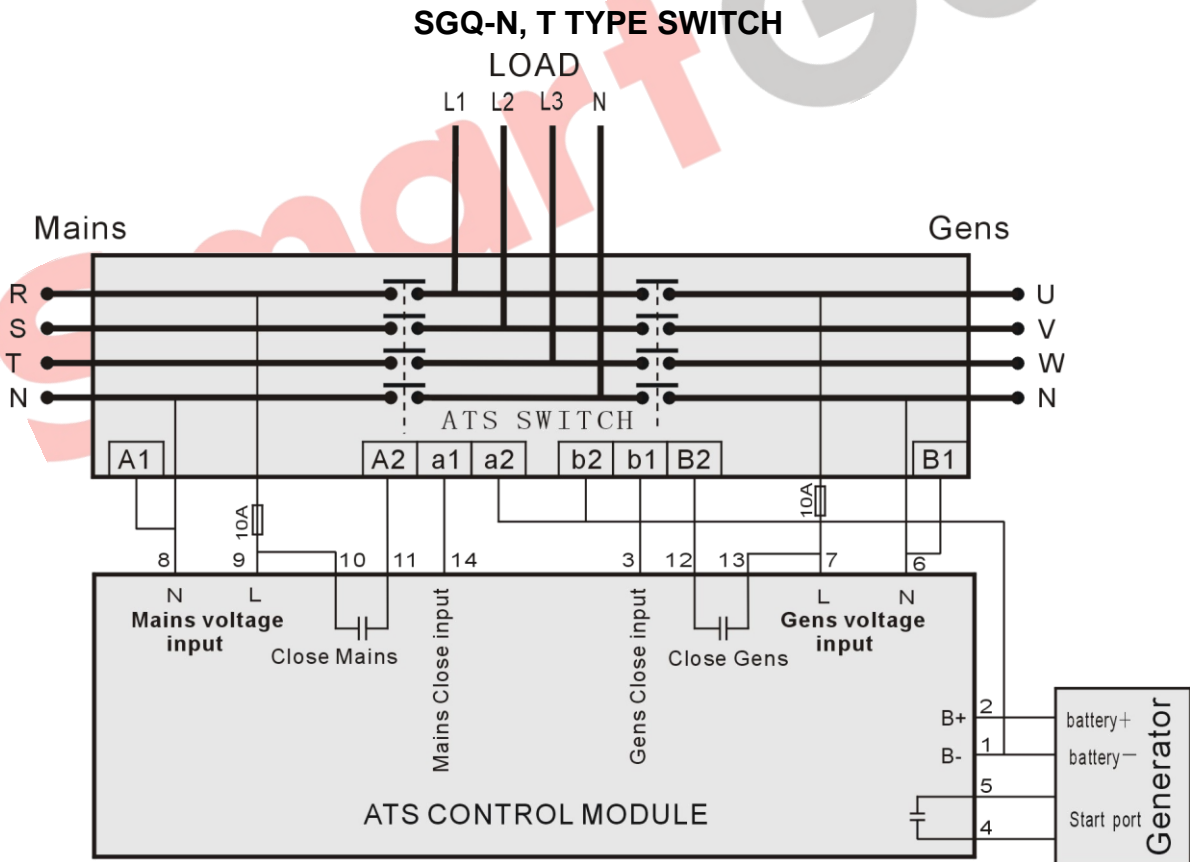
SGQ-N, T TYPE SWITCH

LOAD

L1 L2 L3 N

Mains

Gens

R
S
T
N

U
V
W
N

ATS SWITCH

A1

A2 a1 a2

b2 b1 B2

B1

10A

10A

8 9 10 11 14

3 12 13 7 6

N L

Mains voltage input

Close Mains

Mains Close input

Gens Close input

Close Gens

L N

Gens voltage input

B+ 2

B- 1

5

4

battery+

battery−

Start port

Generator

ATS CONTROL MODULE